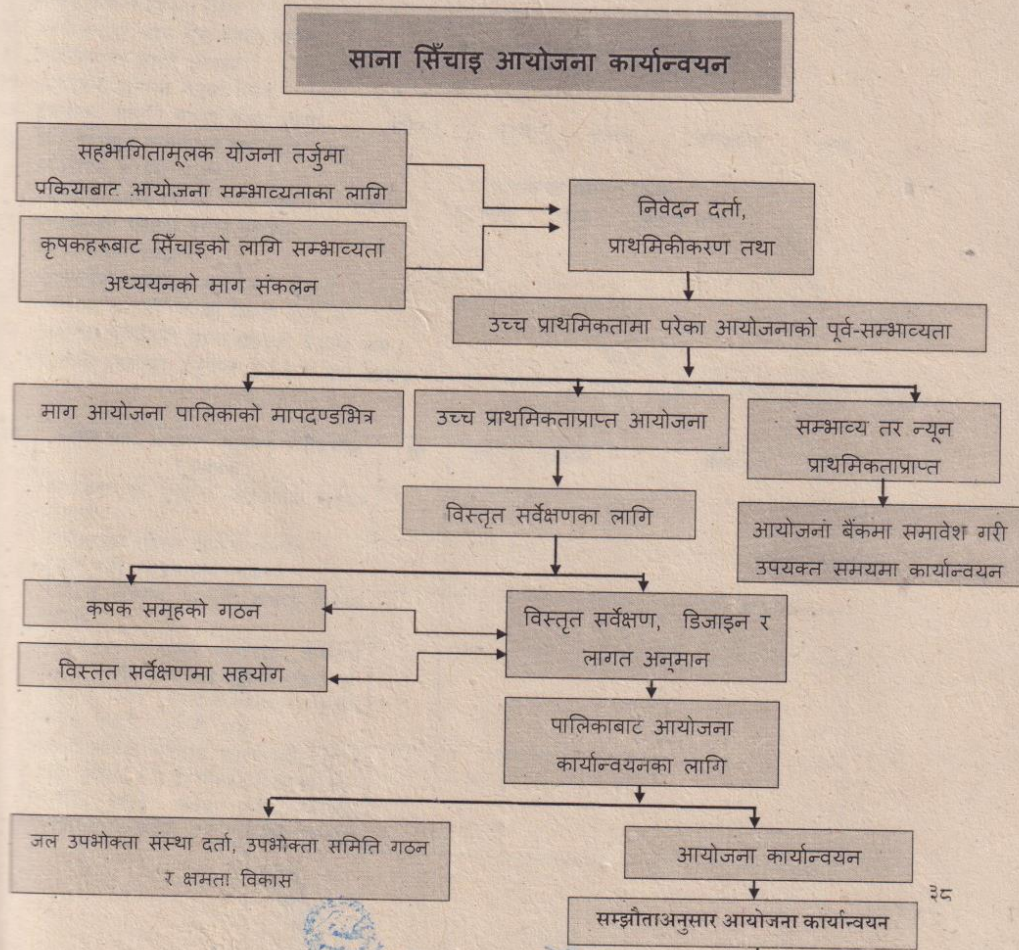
साना सिँचाइ आयोजना कार्यान्वयन

सहभागितामूलक योजना तर्जुमा प्रकियाबाट आयोजना सम्भाव्यताका लागि

कृषकहरूबाट सिँचाइको लागि सम्भाव्यता अध्ययनको माग संकलन

निवेदन दर्ता, प्राथमिकीकरण तथा

उच्च प्राथमिकतामा परेका आयोजनाको पूर्व-सम्भाव्यता

माग आयोजना पालिकाको मापदण्डभित्र

उच्च प्राथमिकताप्राप्त आयोजना

सम्भाव्य तर न्यून प्राथमिकताप्राप्त

आयोजना बैंकमा समावेश गरी उपयक्त समयमा कार्यान्वयन

विस्तृत सर्वेक्षणका लागि

कृषक समूहको गठन

विस्ततं सर्वेक्षणमा सहयोग

विस्तृत सर्वेक्षण, डिजाइन र लागत अनुमान

पालिकाबाट आयोजना कार्यान्वयनका लागि

जल उपभोक्ता संस्था दर्ता, उपभोक्ता समिति गठन र क्षमता विकास

आयोजना कार्यान्वयन

सम्झौताअनुसार आयोजना कार्यान्वयन

३८